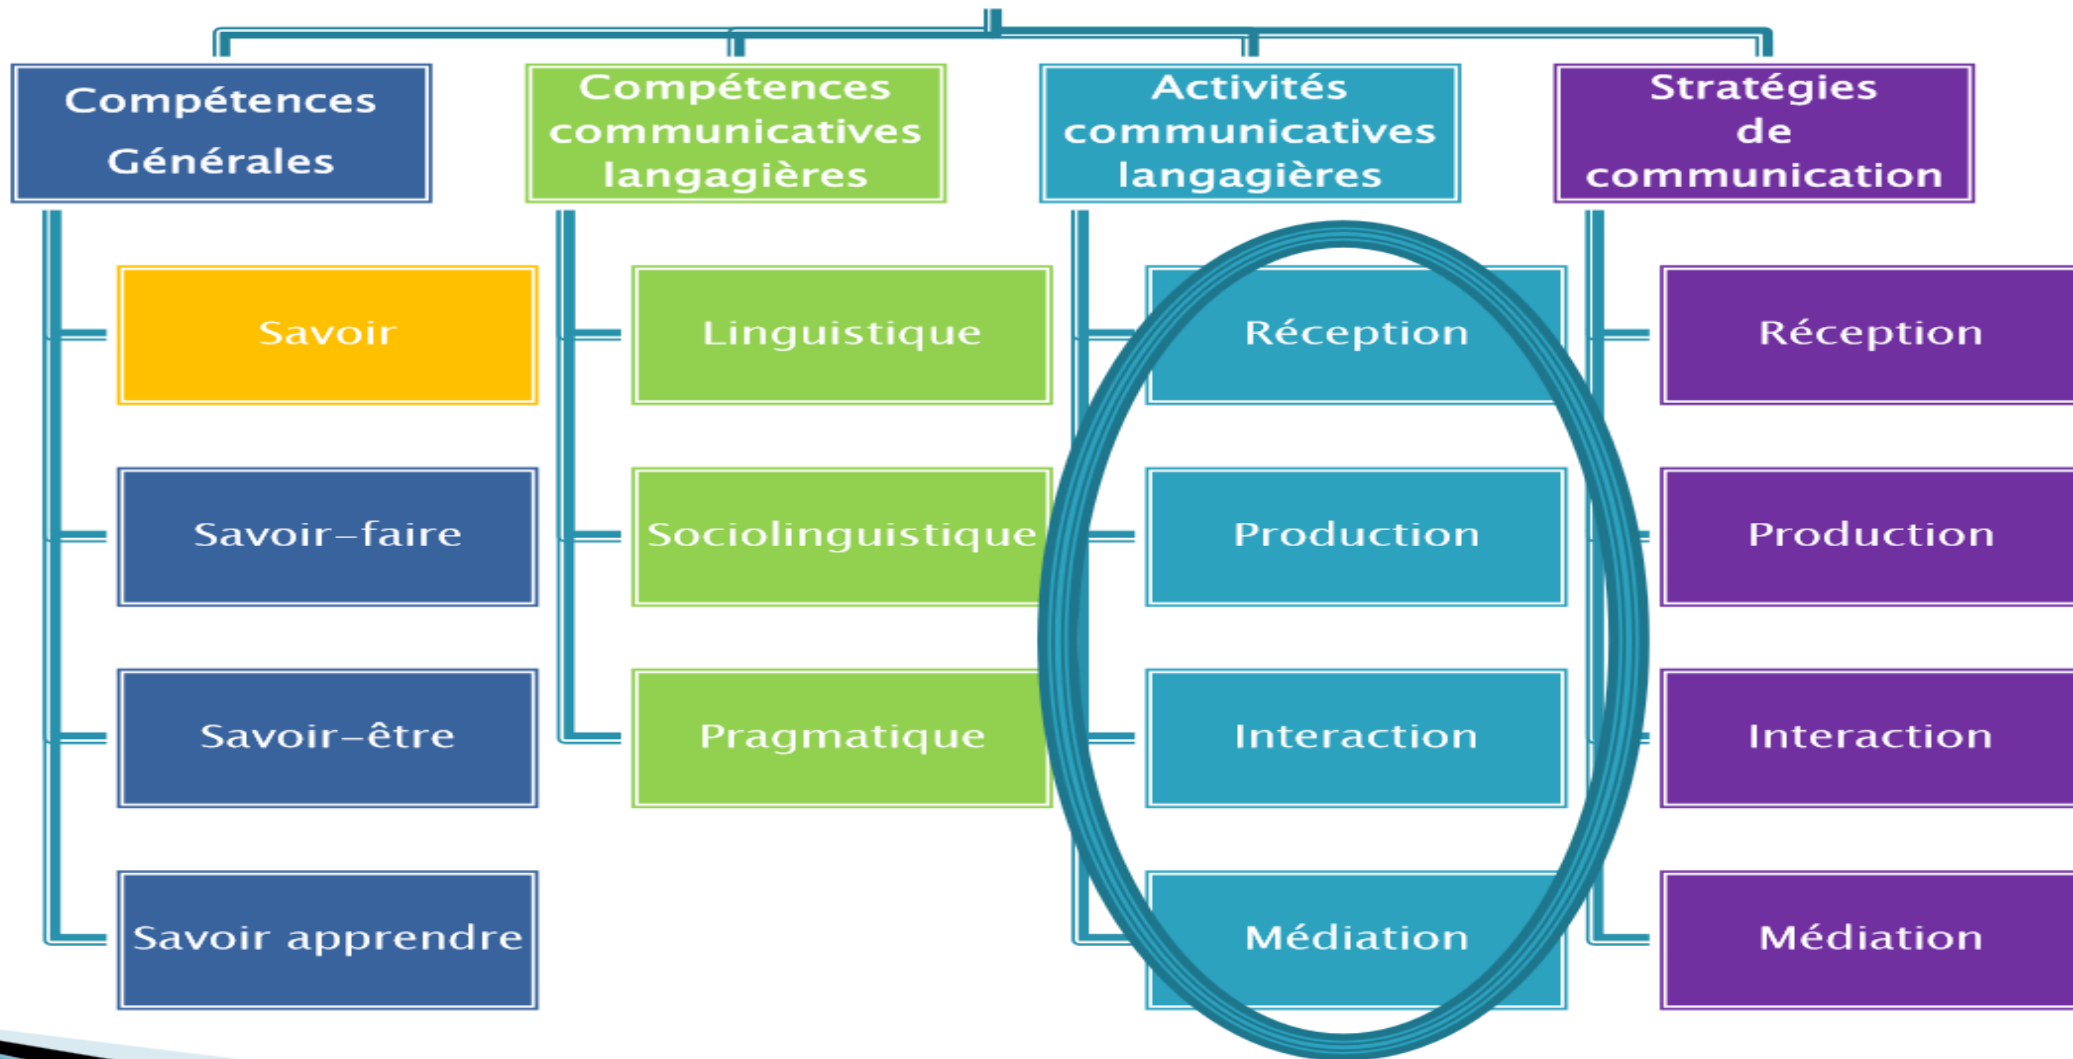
Compétences Générales

Savoir

Savoir–faire

Savoir–être

Savoir apprendre

Compétences communicatives langagières

Linguistique

Sociolinguistique

Pragmatique

Activités communicatives langagières

Réception

Production

Interaction

Médiation

Stratégies de communication

Réception

Production

Interaction

Médiation